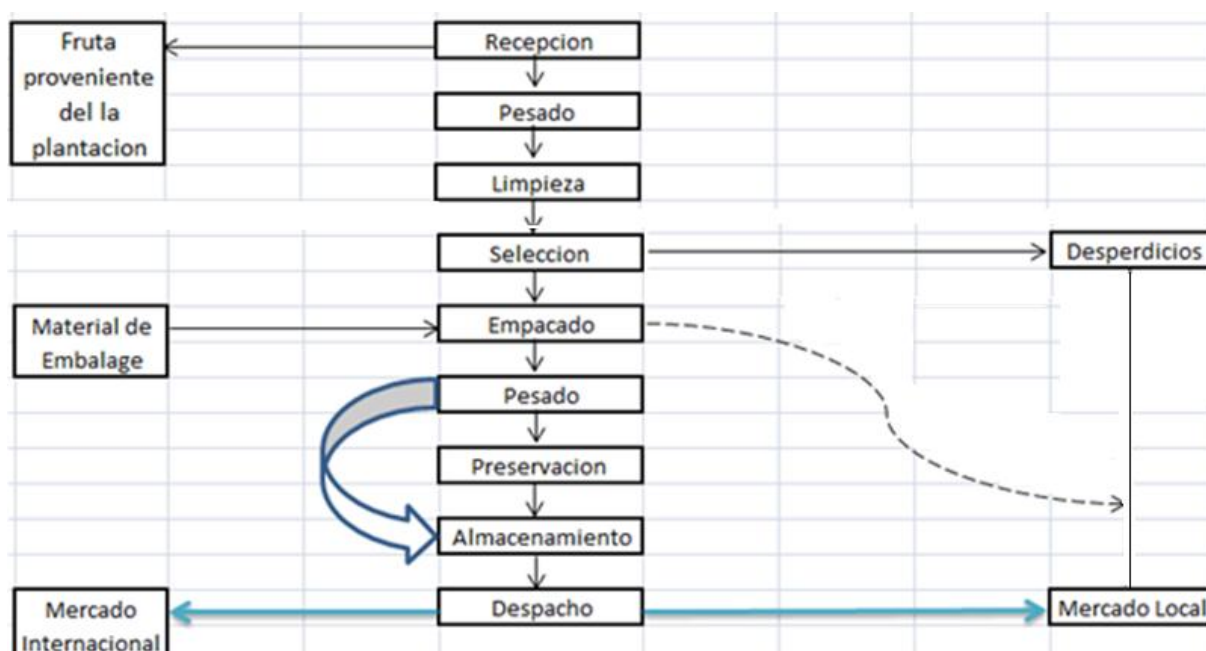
Fruta proveniente del la plantacion

Recepcion

Pesado

Limpieza

Seleccion

Desperdicios

Material de Embalage

Empacado

Pesado

Preservacion

Almacenamiento

Despacho

Mercado Internacional

Mercado Local